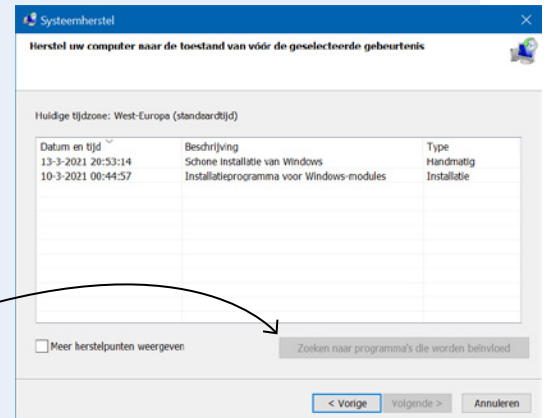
Systeemherstel

Herstel uw computer naar de toestand van vóór de geselecteerde gebeurtenis

Huidige tijdzone: West-Europa (standaardtijd)

| Datum en tijd | Beschrijving | Type |
|---|---|---|
| 13-3-2021 20:53:14 | Schone installatie van Windows | Handmatig |
| 10-3-2021 00:44:57 | Installatieprogramma voor Windows-modules | Installatie |

Meer herstelpunten weergeven

Zoeken naar programma's die worden beïnvloed

< Vorige

Volgende >

Annuleren